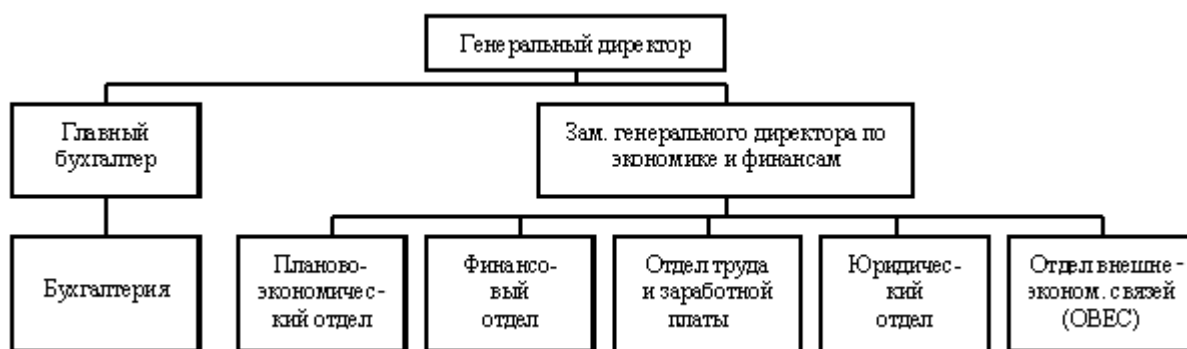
Генеральный директор

Главный бухгалтер

Зам. генерального директора по экономике и финансам

Бухгалтерия

Планово-экономический отдел

Финансовый отдел

Отдел труда и заработной платы

Юридический отдел

Отдел внешнеэконом. связей (ОВЕС)